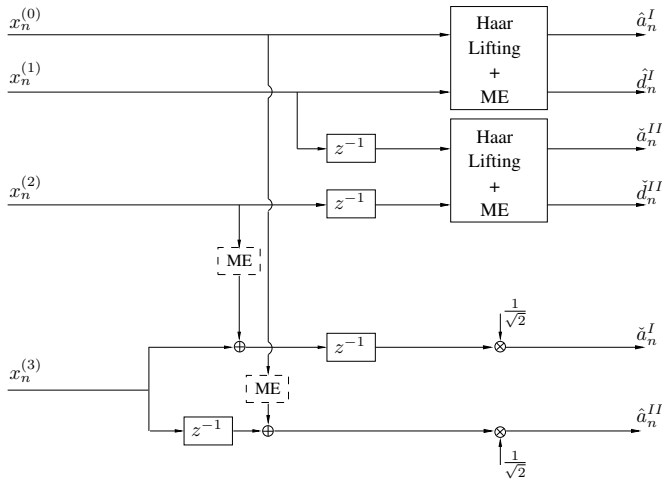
$x_n^{(0)}$

Haar Lifting + ME

$\hat{a}_n^I$

$x_n^{(1)}$

$\hat{d}_n^I$

$z^{-1}$

Haar Lifting + ME

$\check{a}_n^{II}$

$x_n^{(2)}$

$z^{-1}$

$\check{d}_n^{II}$

ME

$\frac{1}{\sqrt{2}}$

$z^{-1}$

$\check{a}_n^I$

$x_n^{(3)}$

ME

$z^{-1}$

$\hat{a}_n^{II}$

$\frac{1}{\sqrt{2}}$